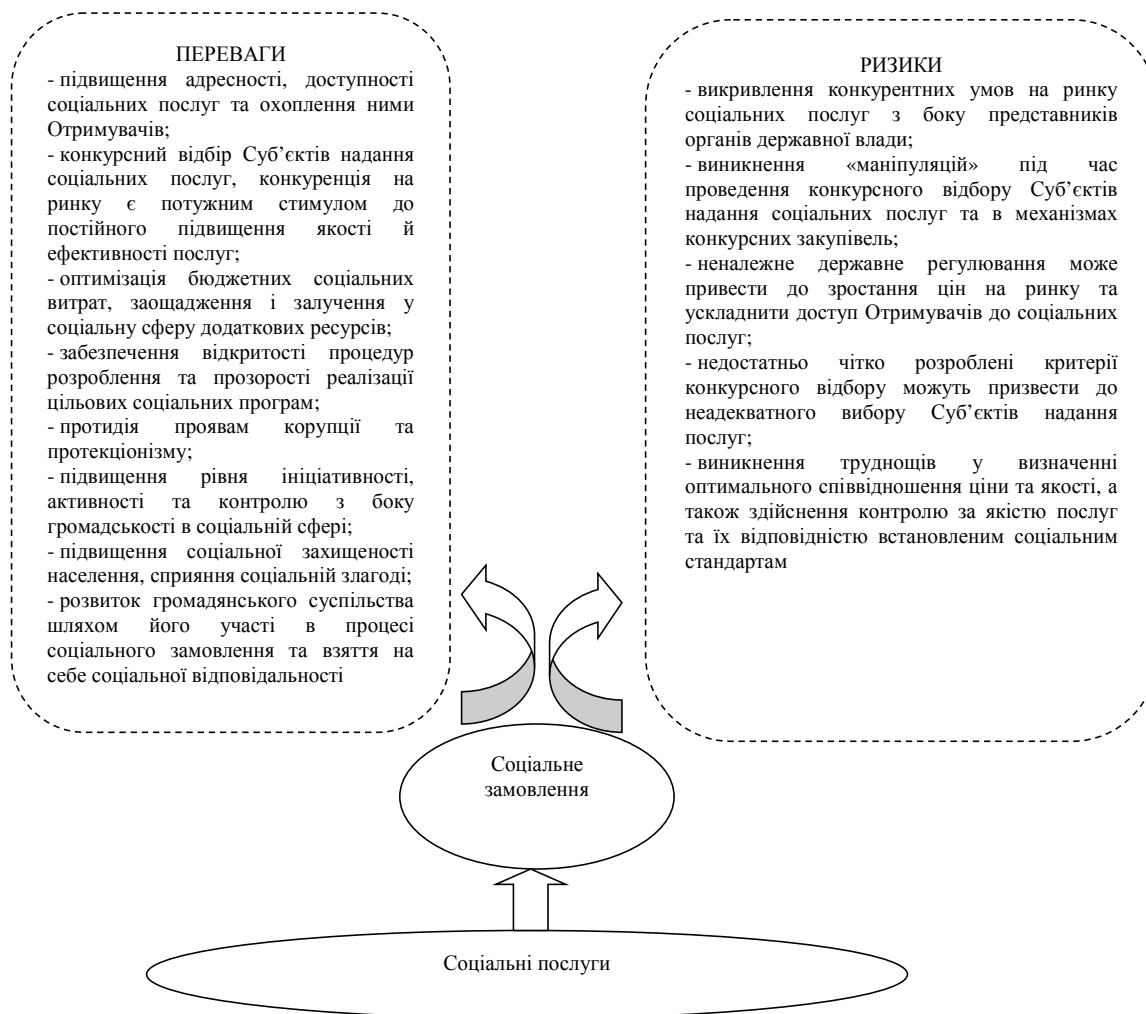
ПЕРЕВАГИ
- підвищення адресності, доступності соціальних послуг та охоплення ними Отримувачів;
- конкурсний відбір Суб'єктів надання соціальних послуг, конкуренція на ринку є потужним стимулом до постійного підвищення якості й ефективності послуг;
- оптимізація бюджетних соціальних витрат, заощадження і залучення у соціальну сферу додаткових ресурсів;
- забезпечення відкритості процедур розроблення та прозорості реалізації цільових соціальних програм;
- протидія проявам корупції та протекціонізму;
- підвищення рівня ініціативності, активності та контролю з боку громадськості в соціальній сфері;
- підвищення соціальної захищеності населення, сприяння соціальній злагоді;
- розвиток громадянського суспільства шляхом його участі в процесі соціального замовлення та взяття на себе соціальної відповідальності

РИЗИКИ
- викривлення конкурентних умов на ринку соціальних послуг з боку представників органів державної влади;
- виникнення «маніпуляцій» під час проведення конкурсного відбору Суб'єктів надання соціальних послуг та в механізмах конкурсних закупівель;
- неналежне державне регулювання може привести до зростання цін на ринку та ускладнити доступ Отримувачів до соціальних послуг;
- недостатньо чітко розроблені критерії конкурсного відбору можуть призвести до неадекватного вибору Суб'єктів надання послуг;
- виникнення труднощів у визначенні оптимального співвідношення ціни та якості, а також здійснення контролю за якістю послуг та їх відповідністю встановленим соціальним стандартам

Соціальне замовлення

Соціальні послуги